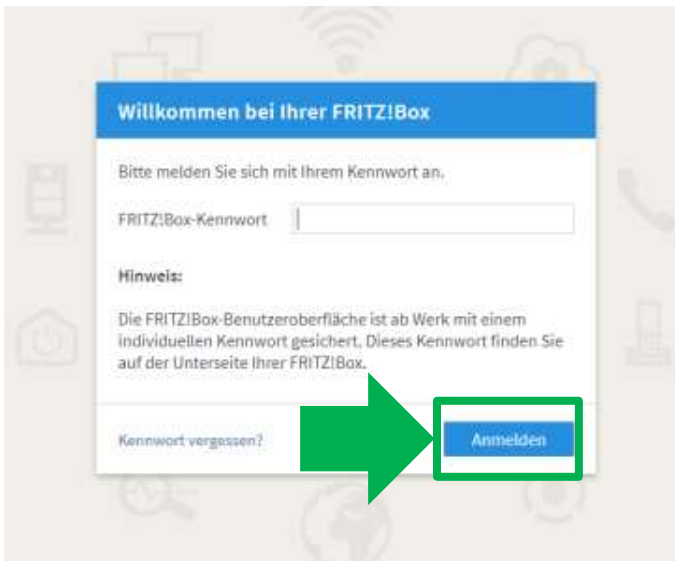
Willkommen bei Ihrer FRITZ!Box

Bitte melden Sie sich mit Ihrem Kennwort an.

FRITZ!Box-Kennwort

Hinweis:

Die FRITZ!Box-Benutzeroberfläche ist ab Werk mit einem individuellen Kennwort gesichert. Dieses Kennwort finden Sie auf der Unterseite Ihrer FRITZ!Box.

Kennwort vergessen?

Anmelden